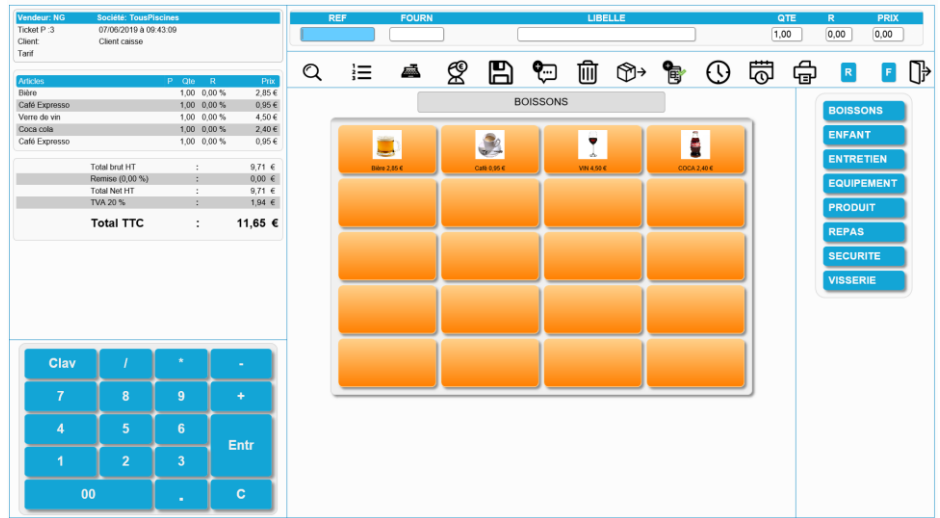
Vendeur: NG Société: TousPiscines
Ticket P :3 07/06/2019 à 09:43:09
Client: Client caisse
Tarif

| Articles | P | Qte | R | Prix |
|---|---|---|---|---|
| Bière | | 1,00 | 0,00 % | 2,85 € |
| Café Expresso | | 1,00 | 0,00 % | 0,95 € |
| Verre de vin | | 1,00 | 0,00 % | 4,50 € |
| Coca cola | | 1,00 | 0,00 % | 2,40 € |
| Café Expresso | | 1,00 | 0,00 % | 0,95 € |

| | | |
|---|---|---|
| Total brut HT | : | 9,71 € |
| Remise (0,00 %) | : | 0,00 € |
| Total Net HT | : | 9,71 € |
| TVA 20 % | : | 1,94 € |
| Total TTC | : | 11,65 € |

Clav / * -
7 8 9 +
4 5 6 Entr
1 2 3
00 . C

REF FOURN LIBELLE QTE R PRIX
1,00 0,00 0,00

R F

BOISSONS

Bière 2,85 €
Café 0,95 €
VIN 4,50 €
COCA 2,40 €

BOISSONS
ENFANT
ENTRETIEN
EQUIPEMENT
PRODUIT
REPAS
SECURITE
VISSERIE